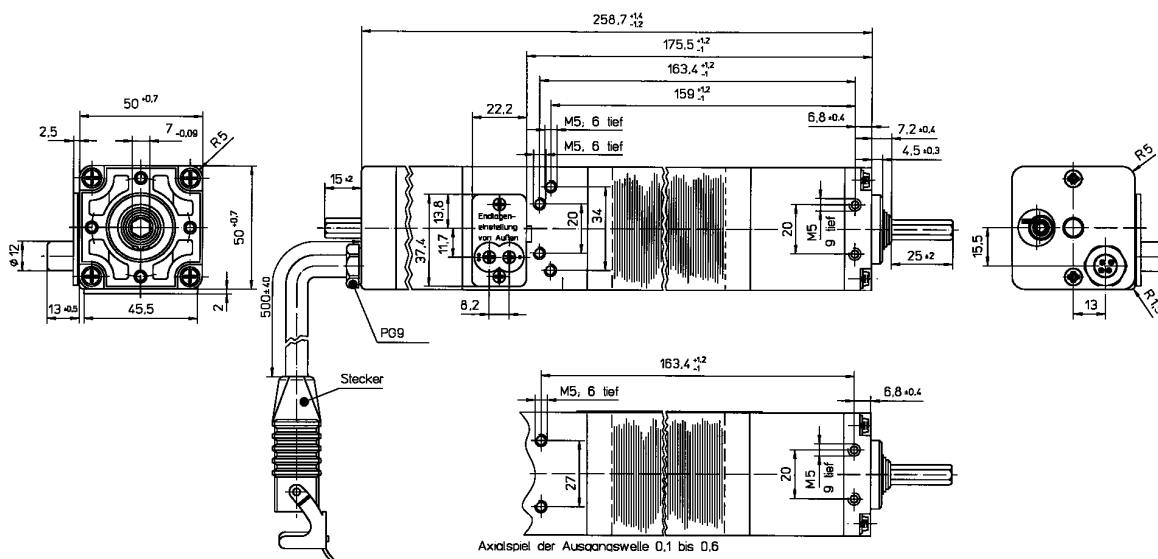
$50^{+0,7}$

2,5

$7_{-0,09}$

R5

$50^{+0,7}$

$\phi 12$

$13_{\pm 0,5}$

45,5

2

$258,7^{+1,4}_{-1,2}$

$175,5^{+1,2}_{-1}$

$163,4^{+1,2}_{-1}$

$159^{+1,2}_{-1}$

22,2

M5, 6 tief

M5, 6 tief

$6,8_{\pm 0,4}$

$7,2_{\pm 0,4}$

$4,5_{\pm 0,3}$

$15_{\pm 2}$

13,8

37,4

11,7

20

34

Endlagen-einstellung von Außen

20

M5

9 tief

$25_{\pm 2}$

8,2

$500_{\pm 40}$

PG9

Stecker

R5

15,5

13

R1

$163,4^{+1,2}_{-1}$

M5, 6 tief

$6,8_{\pm 0,4}$

27

20

M5

9 tief

Axialspiel der Ausgangswelle 0,1 bis 0,6